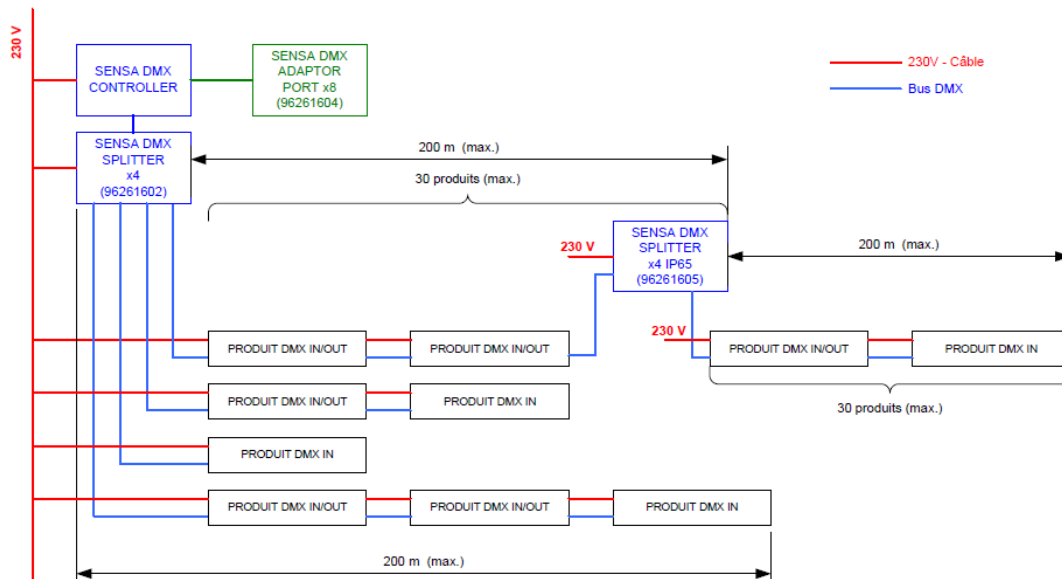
230 V

SENSA DMX CONTROLLER

SENSA DMX ADAPTOR PORT x8 (96261604)

230V - Câble

Bus DMX

SENSA DMX SPLITTER x4 (96261602)

200 m (max.)

30 produits (max.)

230 V

SENSA DMX SPLITTER x4 IP65 (96261605)

200 m (max.)

230 V

PRODUIT DMX IN/OUT

PRODUIT DMX IN/OUT

PRODUIT DMX IN/OUT

PRODUIT DMX IN

30 produits (max.)

PRODUIT DMX IN/OUT

PRODUIT DMX IN

PRODUIT DMX IN

PRODUIT DMX IN/OUT

PRODUIT DMX IN/OUT

PRODUIT DMX IN

200 m (max.)